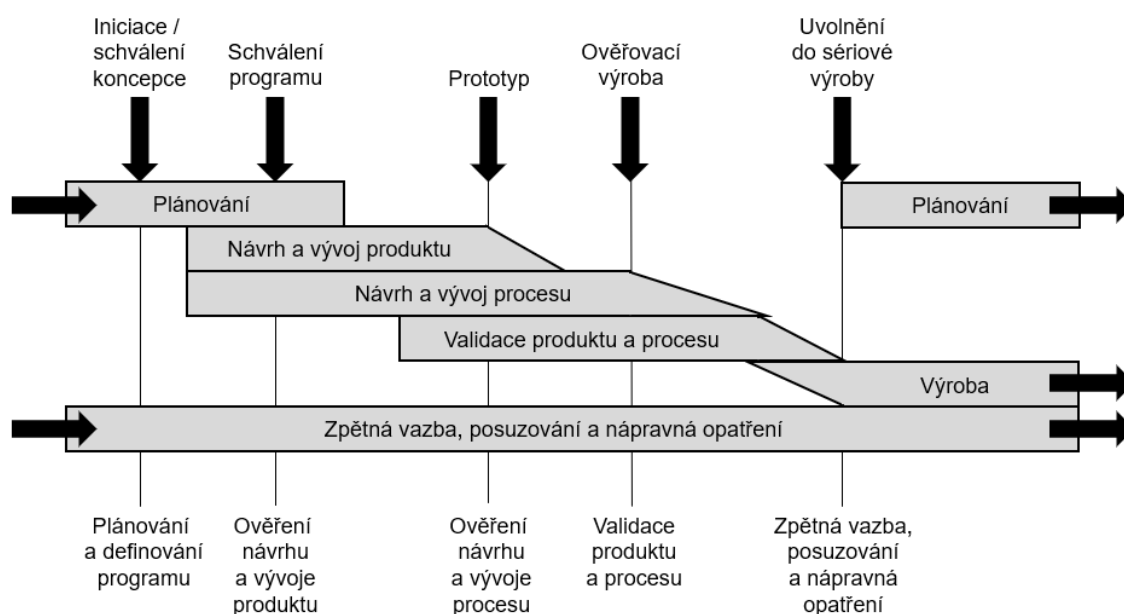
Iniciace / schválení koncepce

Schválení programu

Prototyp

Ověřovací výroba

Uvolnění do sériové výroby

Plánování

Plánování

Návrh a vývoj produktu

Návrh a vývoj procesu

Validace produktu a procesu

Výroba

Zpětná vazba, posuzování a nápravná opatření

Plánování a definování programu

Ověření návrhu a vývoje produktu

Ověření návrhu a vývoje procesu

Validace produktu a procesu

Zpětná vazba, posuzování a nápravná opatření